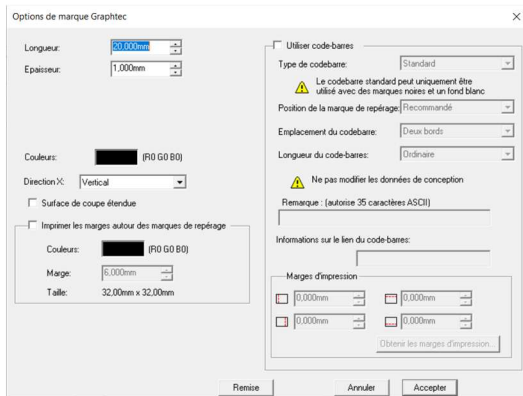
Options de marque Graphtec

Longueur: 20,000mm
Epaisseur: 1,000mm

Couleurs: (R0 G0 B0)
Direction X: Vertical
Surface de coupe étendue

Imprimer les marges autour des marques de repérage
Couleurs: (R0 G0 B0)
Marge: 6,000mm
Taille: 32,00mm x 32,00mm

Utiliser code-barres
Type de codebarre: Standard
Le codebarre standard peut uniquement être utilisé avec des marques noires et un fond blanc
Position de la marque de repérage: Recommandé
Emplacement du codebarre: Deux bords
Longueur du code-barres: Ordinaire
Ne pas modifier les données de conception
Remarque : (autorise 35 caractères ASCII)
Informations sur le lien du code-barres:
Marges d'impression
0,000mm
0,000mm
0,000mm
0,000mm
Obtenir les marges d'impression...

Remise
Annuler
Accepter